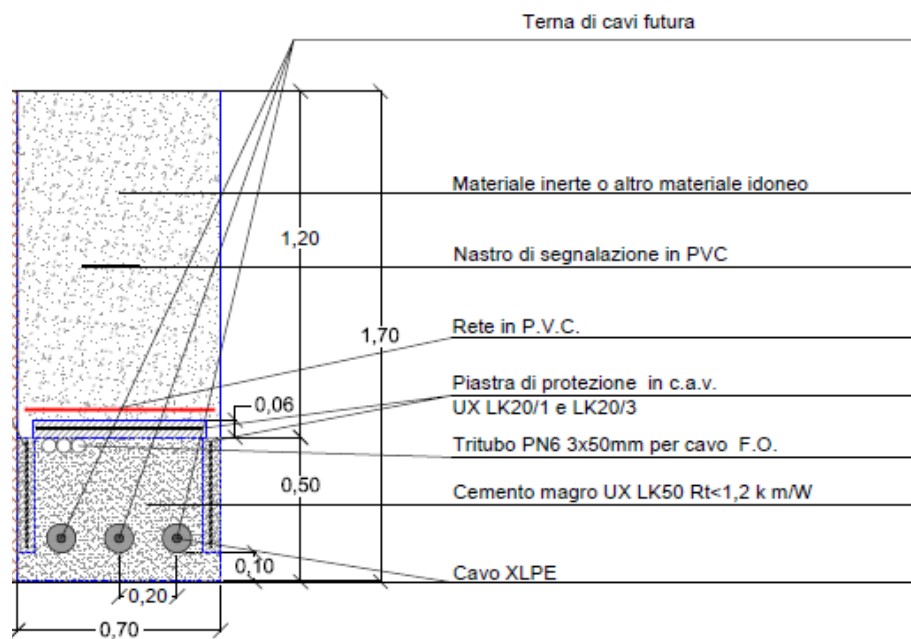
Terna di cavi futura

Materiale inerte o altro materiale idoneo

1,20

Nastro di segnalazione in PVC

1,70

Rete in P.V.C.

Piastra di protezione in c.a.v.
UX LK20/1 e LK20/3

0,06

Tritubo PN6 3x50mm per cavo F.O.

0,50

Cemento magro UX LK50 Rt<1,2 k m/W

0,10

Cavo XLPE

0,20

0,70